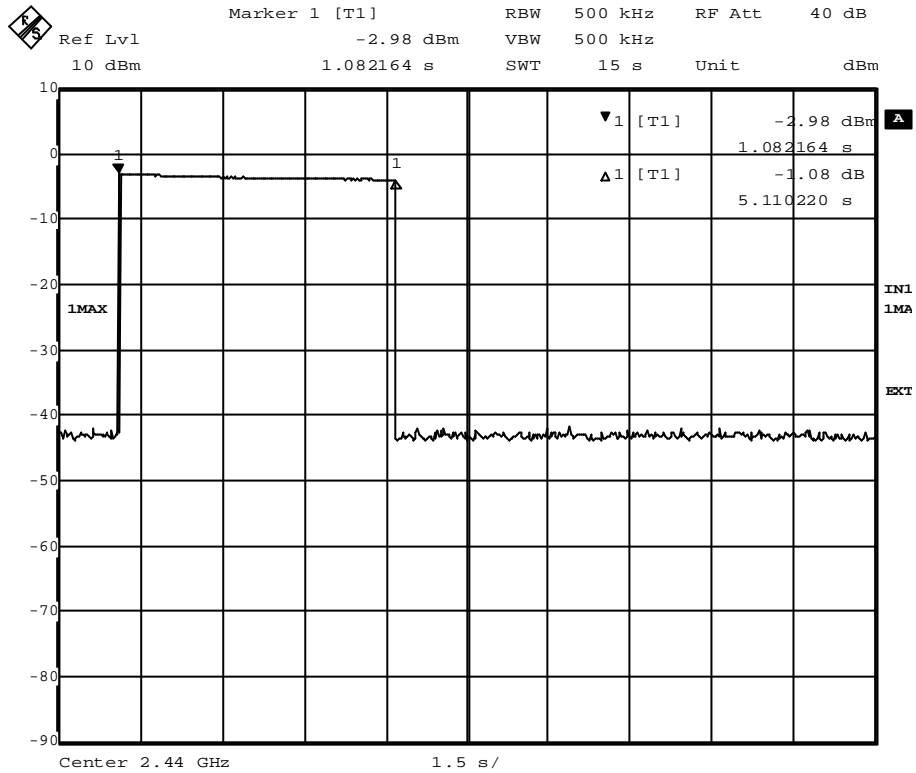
R&S

Marker 1 [T1] RBW 500 kHz RF Att 40 dB

Ref Lvl -2.98 dBm VBW 500 kHz

10 dBm 1.082164 s SWT 15 s Unit dBm

▼1 [T1] -2.98 dBm

1.082164 s

Δ1 [T1] -1.08 dB

5.110220 s

A

1

1

10

0

-10

-20

1MAX

-30

-40

-50

-60

-70

-80

-90

IN1

1MA

EXT

Center 2.44 GHz 1.5 s/